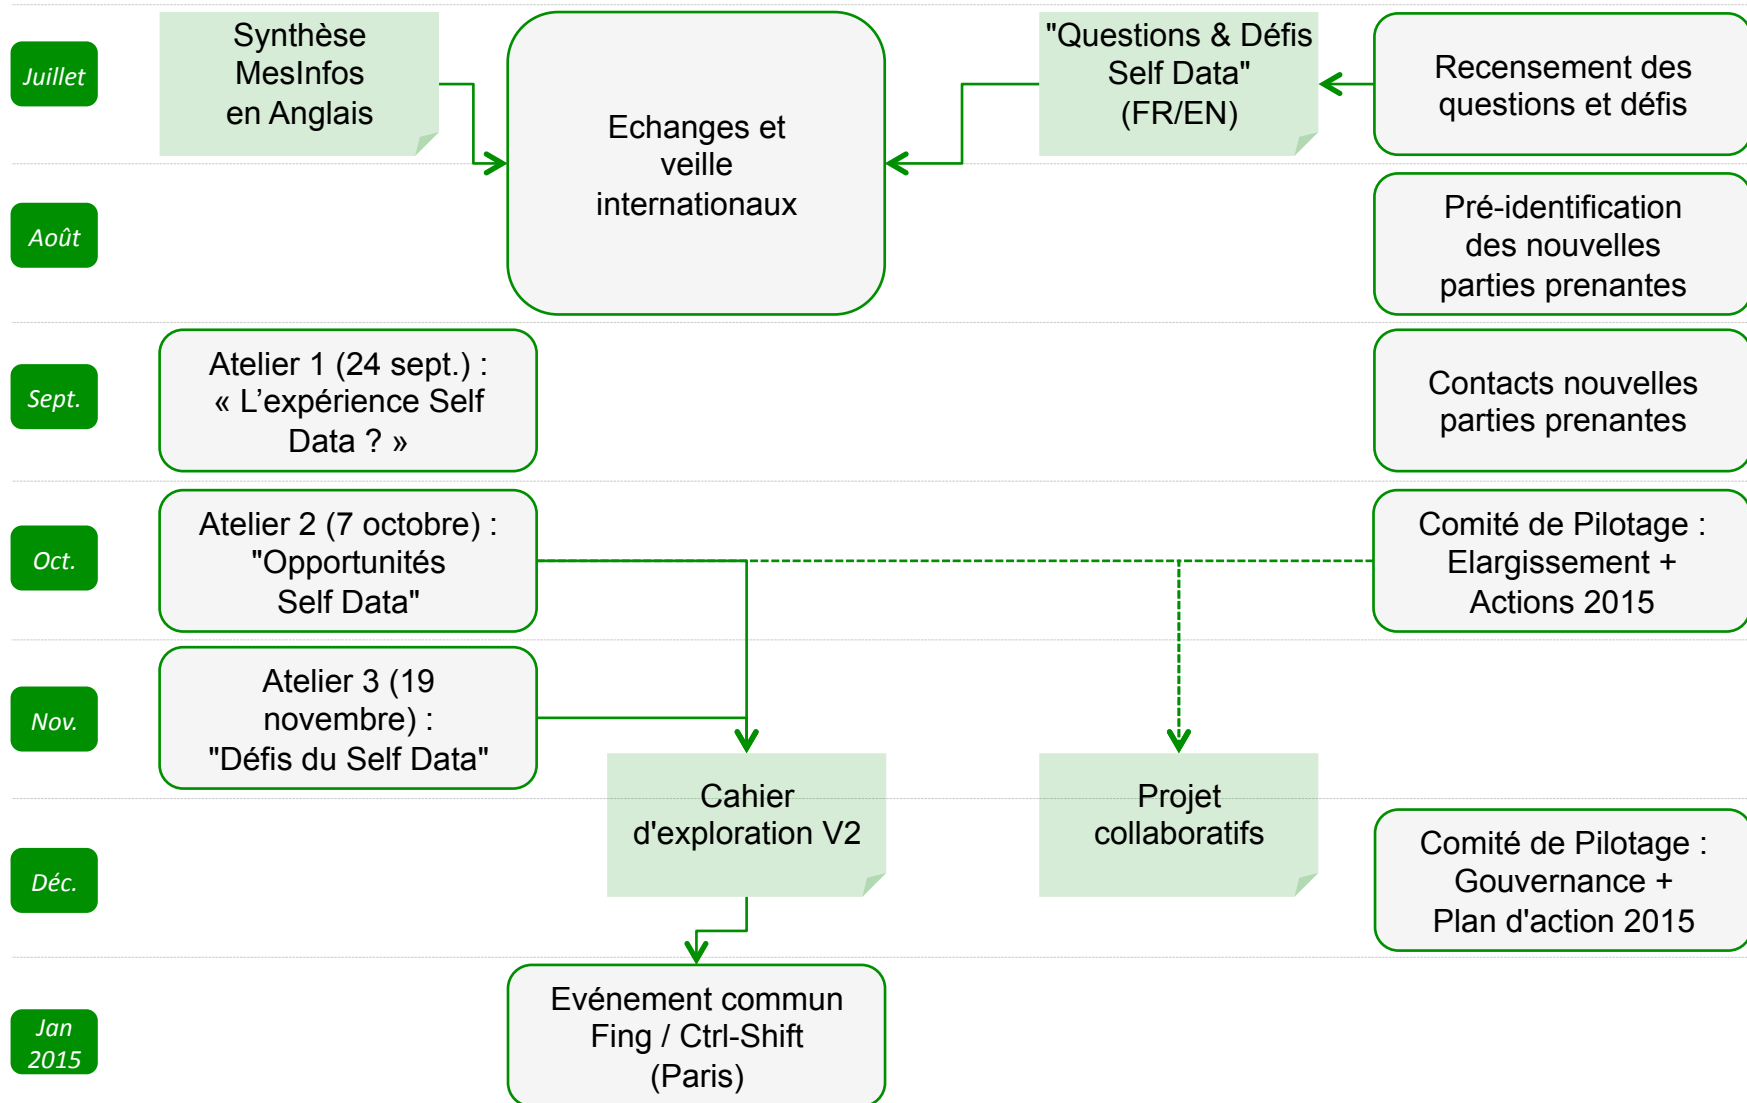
Juillet

Synthèse MesInfos en Anglais

Echanges et veille internationaux

"Questions & Défis Self Data" (FR/EN)

Recensement des questions et défis

Août

Pré-identification des nouvelles parties prenantes

Sept.

Atelier 1 (24 sept.) : « L'expérience Self Data ? »

Contacts nouvelles parties prenantes

Oct.

Atelier 2 (7 octobre) : "Opportunités Self Data"

Comité de Pilotage : Elargissement + Actions 2015

Nov.

Atelier 3 (19 novembre) : "Défis du Self Data"

Cahier d'exploration V2

Projet collaboratifs

Déc.

Comité de Pilotage : Gouvernance + Plan d'action 2015

Jan 2015

Evénement commun Fing / Ctrl-Shift (Paris)